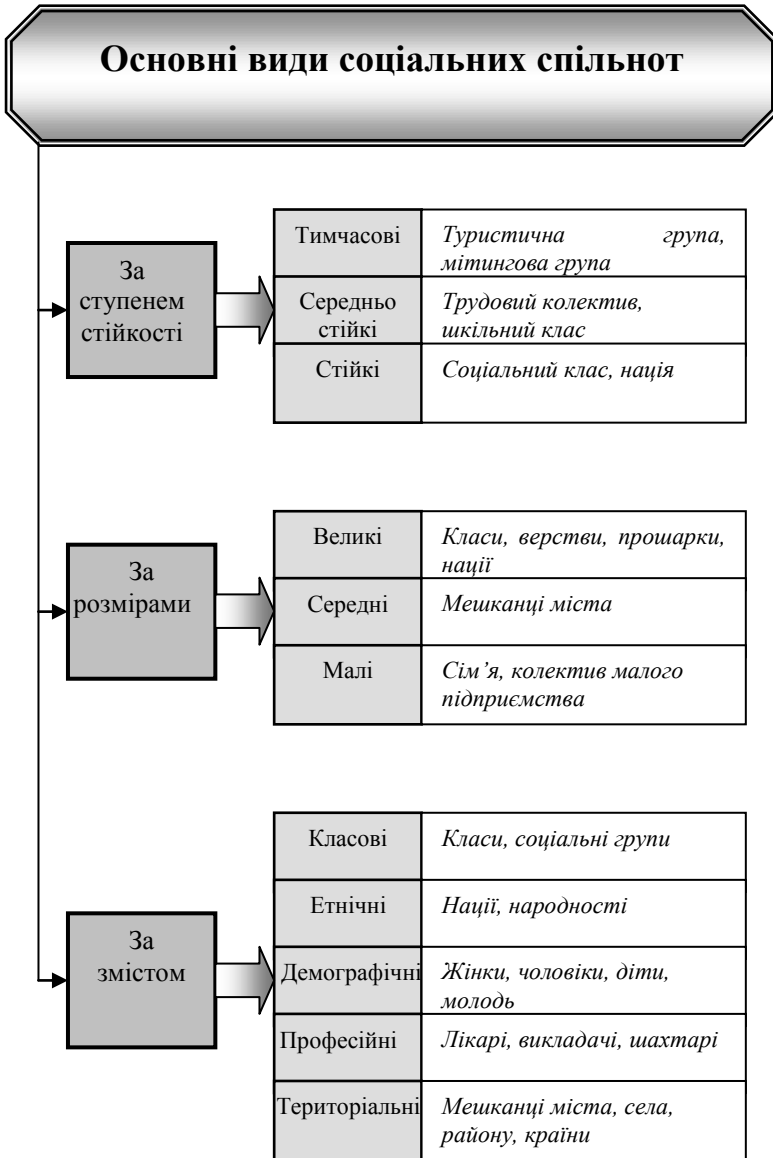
Основні види соціальних спільнот

За ступенем стійкості

| Тимчасові | Туристична група, мітингова група |
|---|---|
| Середньо стійкі | Трудовий колектив, шкільний клас |
| Стійкі | Соціальний клас, нація |

За розмірами

| Великі | Класи, верстви, прошарки, нації |
|---|---|
| Середні | Мешканці міста |
| Малі | Сім’я, колектив малого підприємства |

За змістом

| Класові | Класи, соціальні групи |
|---|---|
| Етнічні | Нації, народності |
| Демографічні | Жінки, чоловіки, діти, молодь |
| Професійні | Лікарі, викладачі, шахтарі |
| Територіальні | Мешканці міста, села, району, країни |